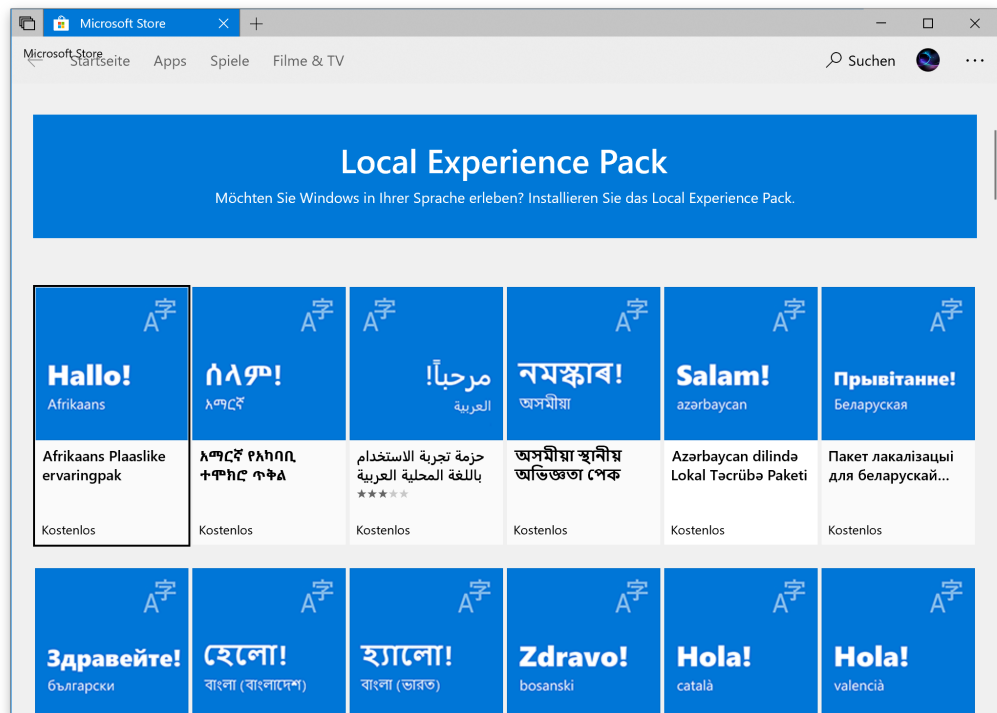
Microsoft Store

Microsoft Store

Startseite Apps Spiele Filme & TV

Suchen

Local Experience Pack

Möchten Sie Windows in Ihrer Sprache erleben? Installieren Sie das Local Experience Pack.

Hallo!
Afrikaans
Afrikaans Plaaslike ervaringpak
Kostenlos

ሰላም!
አማርኛ
አማርኛ የአካባቢ ተሞክሮ ጥቅል
Kostenlos

مرحباً!
العربية
حزمة تجربة الاستخدام باللغة المحلية العربية
Kostenlos

নমস্কাৰ!
অসমীয়া
অসমীয়া স্থানীয় অভিজ্ঞতা পেক
Kostenlos

Salam!
azərbaycan
Azərbaycan dilində Lokal Təcrübə Paketi
Kostenlos

Прывітанне!
Беларуская
Пакет лакалізацыі для беларускай...
Kostenlos

Здравейте!
български

হেলো!
বাংলা (বাংলাদেশ)

হ্যালো!
বাংলা (ভারত)

Zdravo!
bosanski

Hola!
català

Hola!
valencià